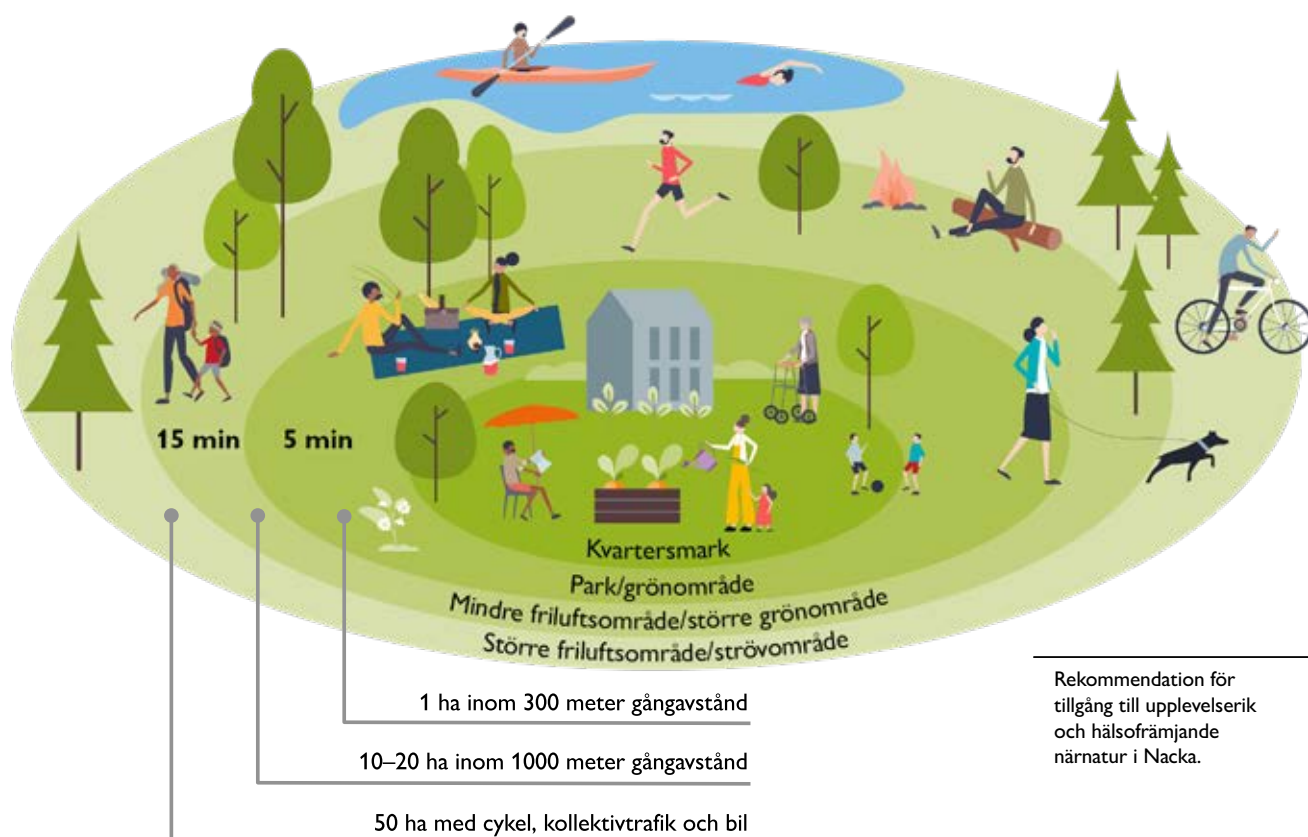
15 min

5 min

Kvartersmark

Park/grönområde

Mindre friluftsområde/större grönområde

Större friluftsområde/strövområde

1 ha inom 300 meter gångavstånd

10–20 ha inom 1000 meter gångavstånd

50 ha med cykel, kollektivtrafik och bil

Rekommendation för tillgång till upplevelserik och hälsofrämjande närnatur i Nacka.